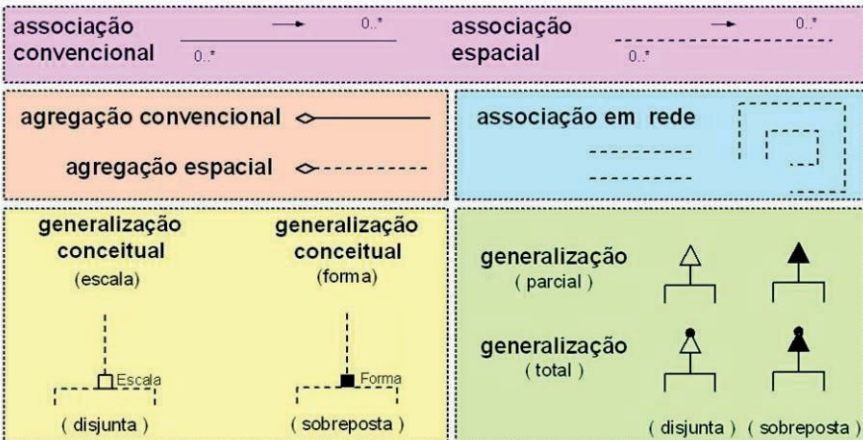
associação convencional

0..*

0..*

associação espacial

0..*

0..*

agregação convencional

agregação espacial

associação em rede

generalização conceitual
(escala)

Escala

( disjunta )

generalização conceitual
(forma)

Forma

( sobreposta )

generalização
( parcial )

generalização
( total )

( disjunta ) ( sobreposta )